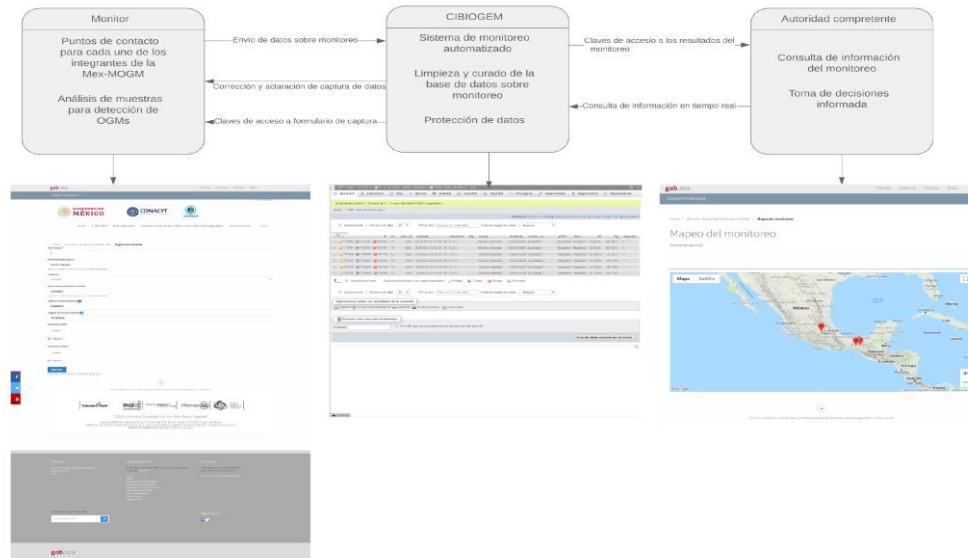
Monitor

Puntos de contacto para cada uno de los integrantes de la Mex-MOGM

Análisis de muestras para detección de OGMs

Envío de datos sobre monitoreo

Corrección y aclaración de captura de datos

Claves de acceso a formulario de captura

CIBIOGEM

Sistema de monitoreo automatizado

Limpieza y curado de la base de datos sobre monitoreo

Protección de datos

Claves de acceso a los resultados del monitoreo

Consulta de información en tiempo real

Autoridad compretente

Consulta de información del monitoreo

Toma de decisiones informada

gob.mx

GOBIERNO DE MÉXICO

CONACYT

gob.mx

gob.mx

Mapeo del monitoreo

Mapa Satélite

México